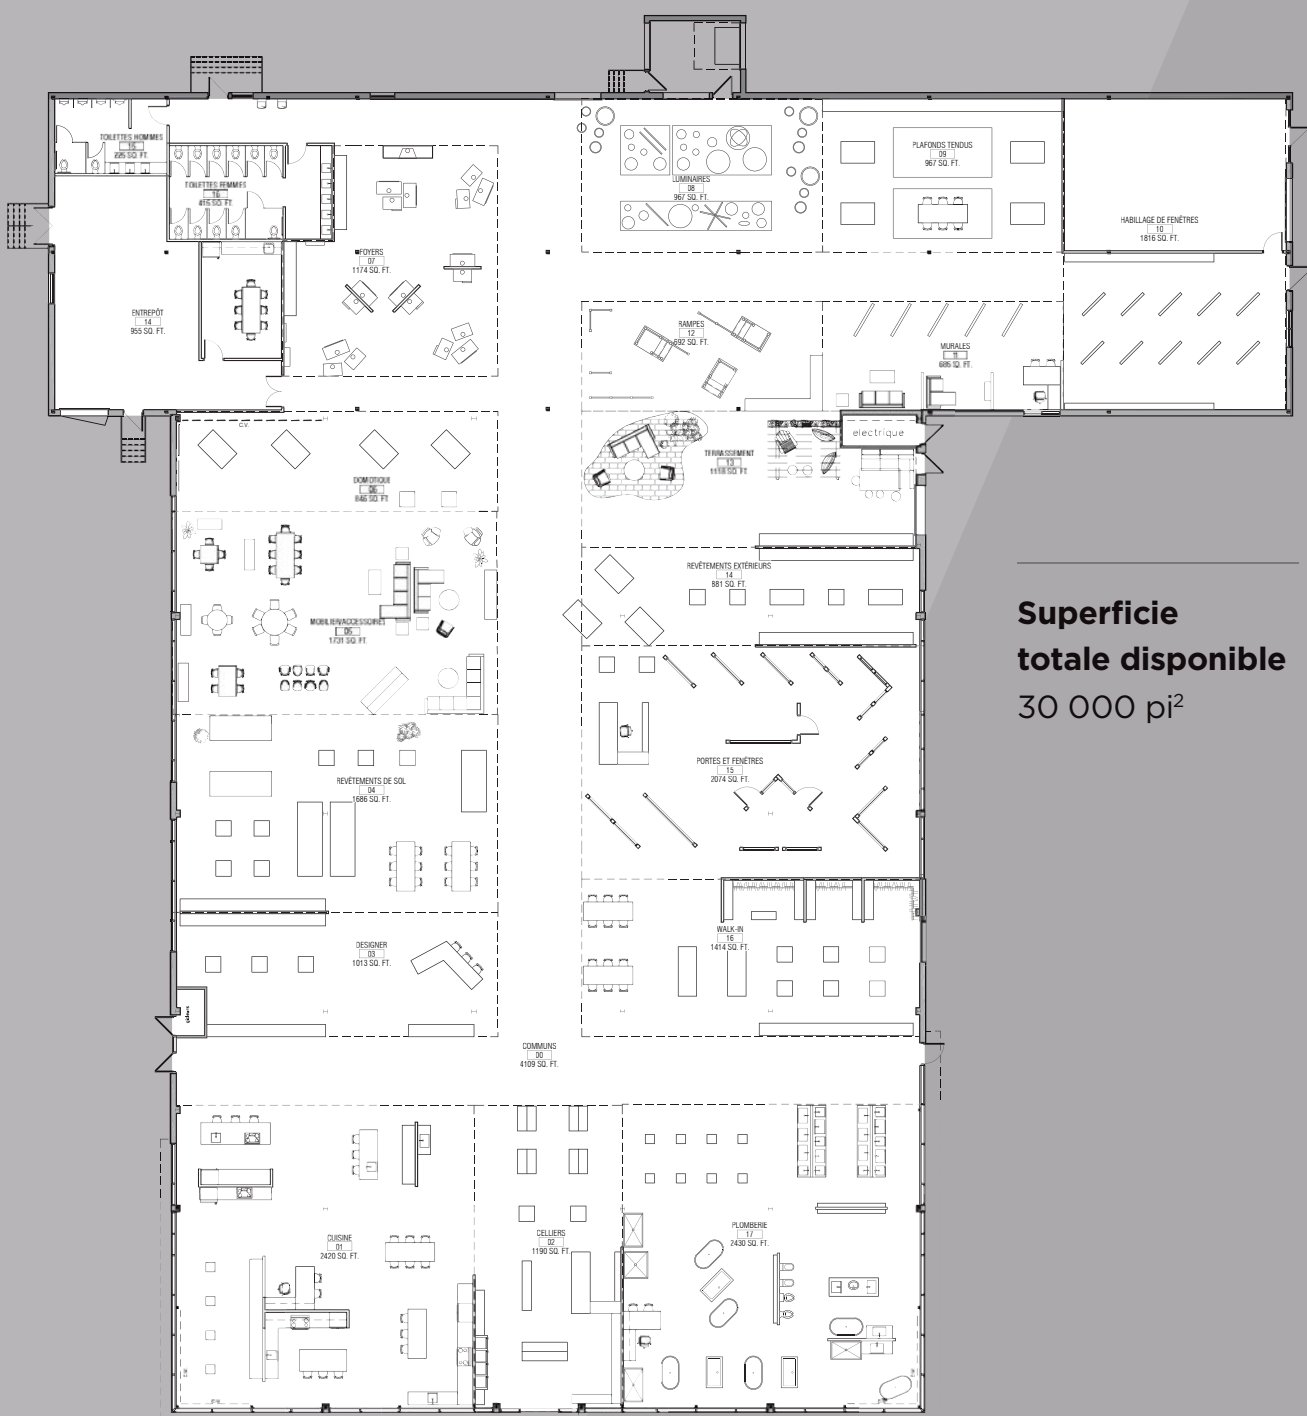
TOILETTES HOMMES
15
225 SQ. FT.

TOILETTES FEMMES
16
415 SQ. FT.

ENTREPÔT
14
955 SQ. FT.

FOYERS
07
1174 SQ. FT.

LUMINAIRES
08
967 SQ. FT.

PLAFONDS TENDUS
09
967 SQ. FT.

HABILLAGE DE FENÊTRES
10
1816 SQ. FT.

RAMPES
12
692 SQ. FT.

MURALES
11
685 SQ. FT.

electrique

TERRASSEMENT
13
1118 SQ. FT.

C.V.

DOMOTIQUE
06
846 SQ. FT.

REVÊTEMENTS EXTÉRIEURS
14
881 SQ. FT.

MOBILIER/ACCESSOIRES
05
1731 SQ. FT.

Superficie totale disponible
30 000 pi²

REVÊTEMENTS DE SOL
04
1686 SQ. FT.

PORTES ET FENÊTRES
15
2074 SQ. FT.

DESIGNER
03
1013 SQ. FT.

WALK-IN
16
1414 SQ. FT.

COMMUNS
00
4109 SQ. FT.

CUISINE
01
2420 SQ. FT.

CELLIERS
02
1190 SQ. FT.

PLOMBERIE
17
2430 SQ. FT.